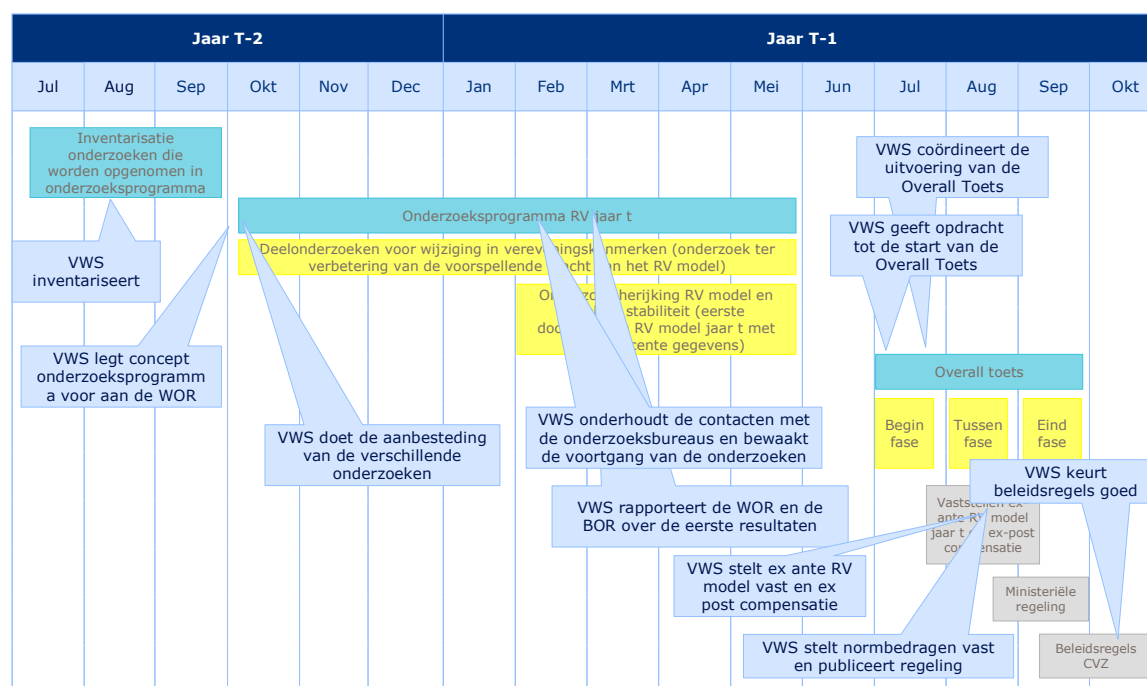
| Jaar T-2 | | | | | | Jaar T-1 | | | | | | | | | |
|---|---|---|---|---|---|---|---|---|---|---|---|---|---|---|---|
| Jul | Aug | Sep | Okt | Nov | Dec | Jan | Feb | Mrt | Apr | Mei | Jun | Jul | Aug | Sep | Okt |

Inventarisatie onderzoeken die worden opgenomen in onderzoeksprogramma

VWS inventariseert

Onderzoeksprogramma RV jaar t

Deelonderzoeken voor wijziging in vereveningskenmerken (onderzoek ter verbetering van de voorspellende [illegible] van het RV model)

O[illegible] herijking RV model en stabiliteit (eerste doo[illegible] RV model jaar t met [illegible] cente gegevens)

VWS legt concept onderzoeksprogramma voor aan de WOR

VWS doet de aanbesteding van de verschillende onderzoeken

VWS onderhoudt de contacten met de onderzoeksbureaus en bewaakt de voortgang van de onderzoeken

VWS rapporteert de WOR en de BOR over de eerste resultaten

VWS coördineert de uitvoering van de Overall Toets

VWS geeft opdracht tot de start van de Overall Toets

Overall toets

Begin fase

Tussen fase

Eind fase

VWS keurt beleidsregels goed

Vaststellen ex ante RV model jaar t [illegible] ex-post compensatie

VWS stelt ex ante RV model vast en ex post compensatie

Ministeriële regeling

VWS stelt normbedragen vast en publiceert regeling

Beleidsregels CVZ